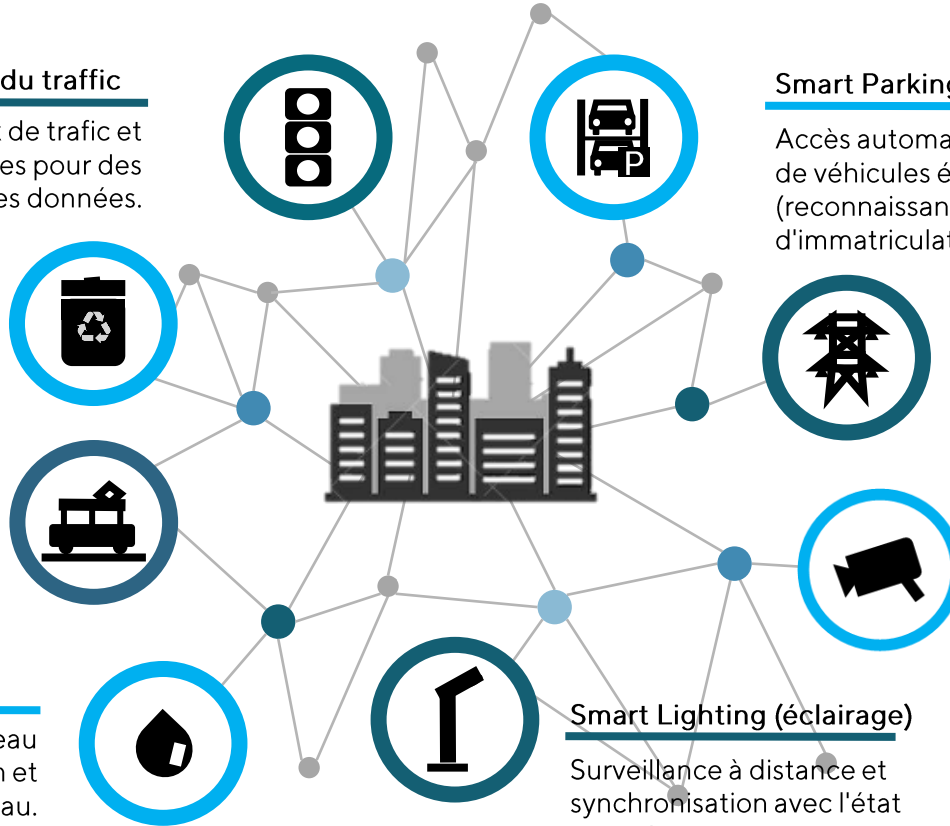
du traffic

de trafic et
es pour des
es données.

Smart Parking

Accès automa
de véhicules é
(reconnaissan
d'immatriculat

P

eau
n et
au.

Smart Lighting (éclairage)

Surveillance à distance et synchronisation avec l'état